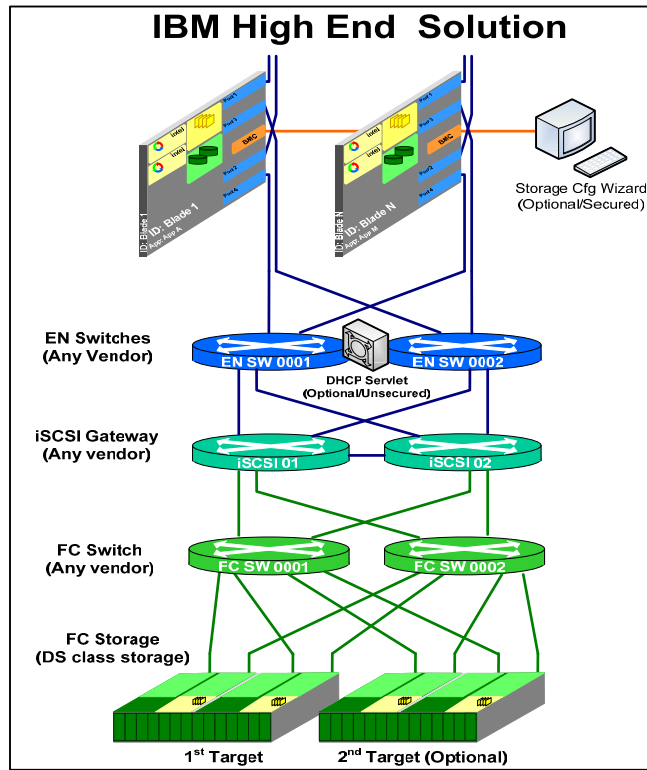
IBM High End Solution

ID: Blade 1
App: App A
Port 1
Intel
Intel
Port 2
BMC
Port 3
Port 4

ID: Blade N
App: App M
Port 1
Intel
Intel
Port 2
BMC
Port 3
Port 4

Storage Cfg Wizard
(Optional/Secured)

EN Switches
(Any Vendor)

EN SW 0001
EN SW 0002

DHCP Servlet
(Optional/Unsecured)

iSCSI Gateway
(Any vendor)

iSCSI 01
iSCSI 02

FC Switch
(Any vendor)

FC SW 0001
FC SW 0002

FC Storage
(DS class storage)

1$^{st}$ Target
2$^{nd}$ Target (Optional)